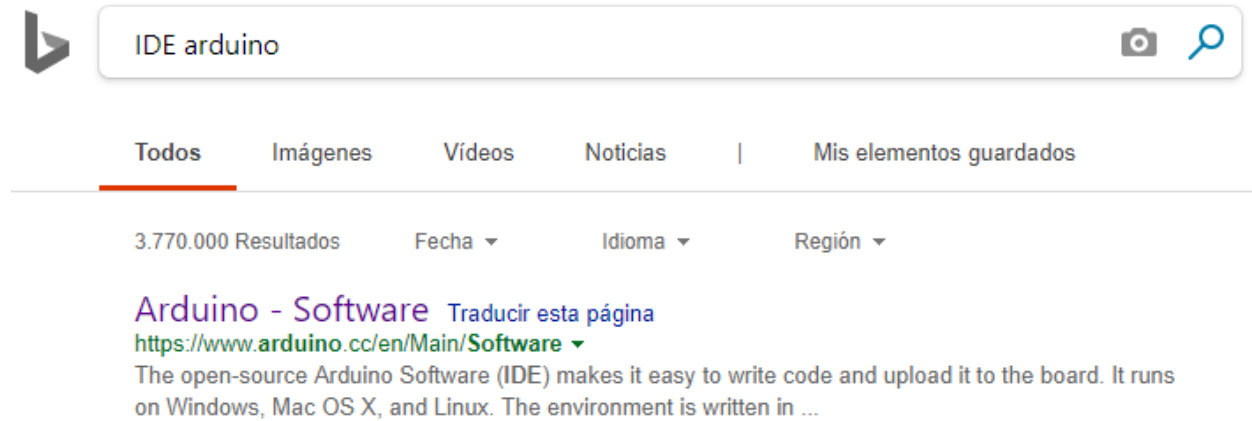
IDE arduino

Todos Imágenes Vídeos Noticias | Mis elementos guardados

3.770.000 Resultados Fecha Idioma Región

Arduino - Software Traducir esta página
https://www.arduino.cc/en/Main/Software
The open-source Arduino Software (IDE) makes it easy to write code and upload it to the board. It runs on Windows, Mac OS X, and Linux. The environment is written in ...